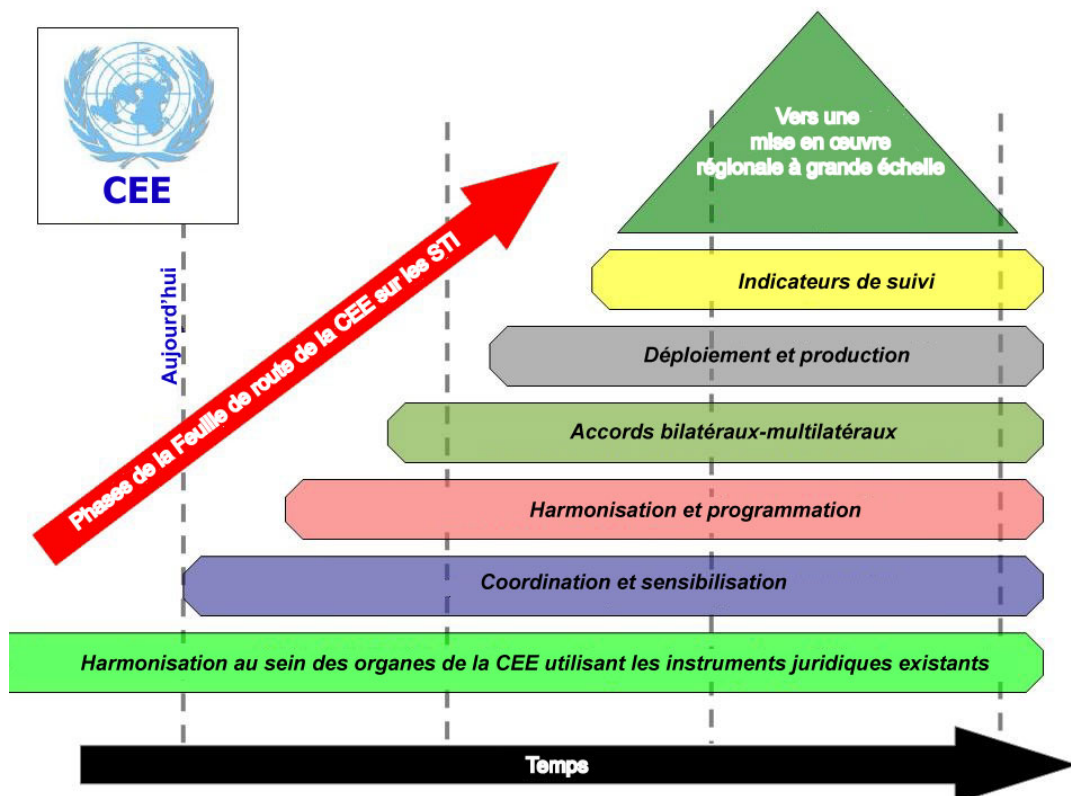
CEE

Aujourd'hui

Phases de la Feuille de route de la CEE sur les STI

Vers une mise en œuvre régionale à grande échelle

Indicateurs de suivi

Déploiement et production

Accords bilatéraux-multilatéraux

Harmonisation et programmation

Coordination et sensibilisation

Harmonisation au sein des organes de la CEE utilisant les instruments juridiques existants

Temps